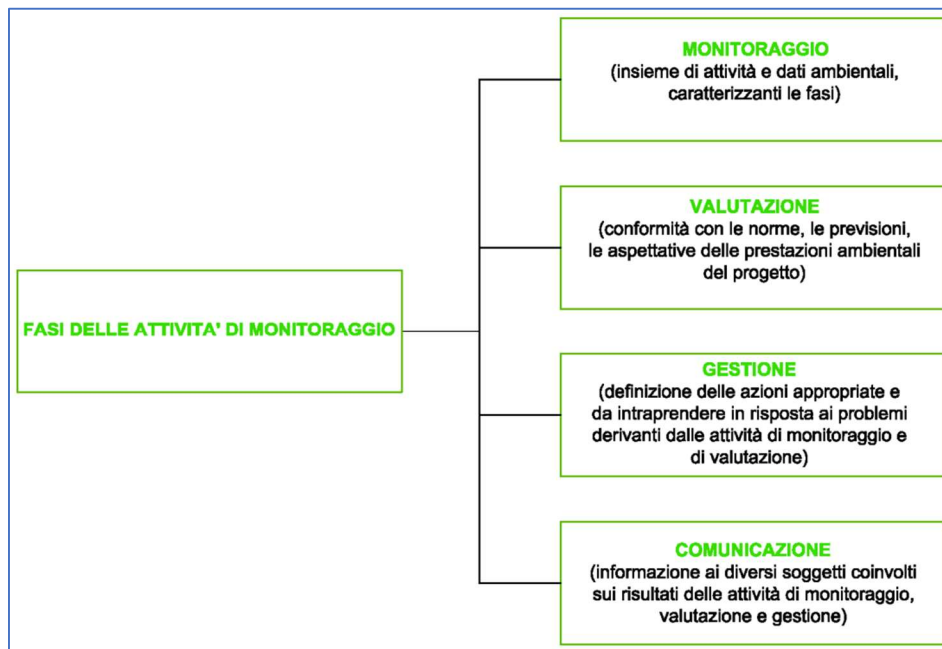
FASI DELLE ATTIVITA' DI MONITORAGGIO

MONITORAGGIO
(insieme di attività e dati ambientali, caratterizzanti le fasi)

VALUTAZIONE
(conformità con le norme, le previsioni, le aspettative delle prestazioni ambientali del progetto)

GESTIONE
(definizione delle azioni appropriate e da intraprendere in risposta ai problemi derivanti dalle attività di monitoraggio e di valutazione)

COMUNICAZIONE
(informazione ai diversi soggetti coinvolti sui risultati delle attività di monitoraggio, valutazione e gestione)